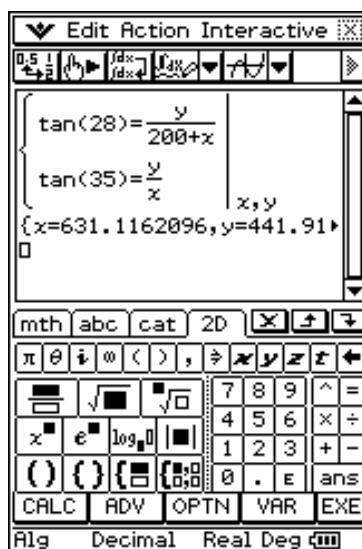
Edit Action Interactive

$\begin{cases} \tan(28)=\frac{y}{200+x} \\ \tan(35)=\frac{y}{x} \end{cases} \Big|_{x,y}$

{x=631.1162096, y=441.91▸

mth abc cat 2D

π θ i ∞ ( ) , ⇒ x y z t ←

7 8 9 ^ =
4 5 6 × ÷
1 2 3 + −
0 . E ans

$x^{\blacksquare}$ $e^{\blacksquare}$ $\log_{\blacksquare}$

CALC ADV OPTN VAR EXE

Alg Decimal Real Deg